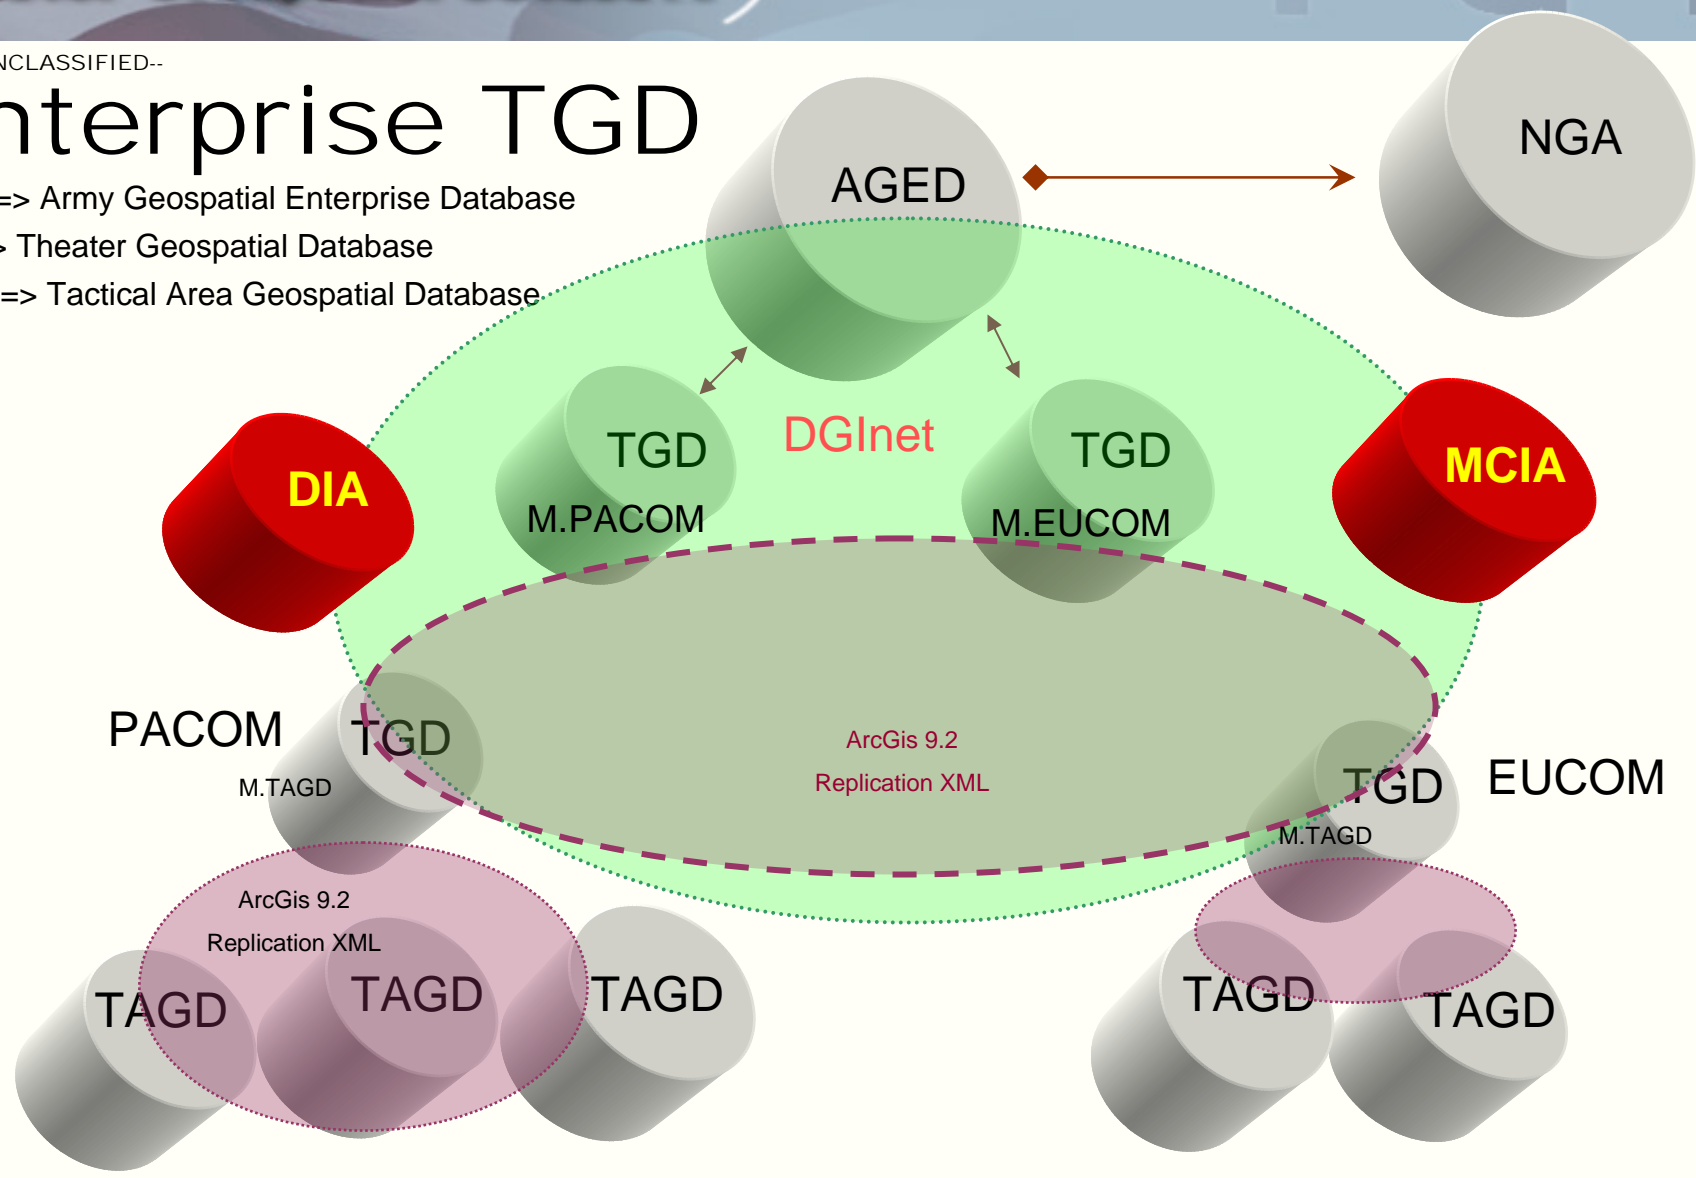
NCLASSIFIED--

nterprise TGD

=> Army Geospatial Enterprise Database
Theater Geospatial Database
=> Tactical Area Geospatial Database

AGED

NGA

DGInet

TGD
M.PACOM

TGD
M.EUCOM

DIA

MCIA

PACOM

TGD
M.TAGD

ArcGis 9.2
Replication XML

TGD
M.TAGD

EUCOM

ArcGis 9.2
Replication XML

TAGD

TAGD

TAGD

TAGD

TAGD